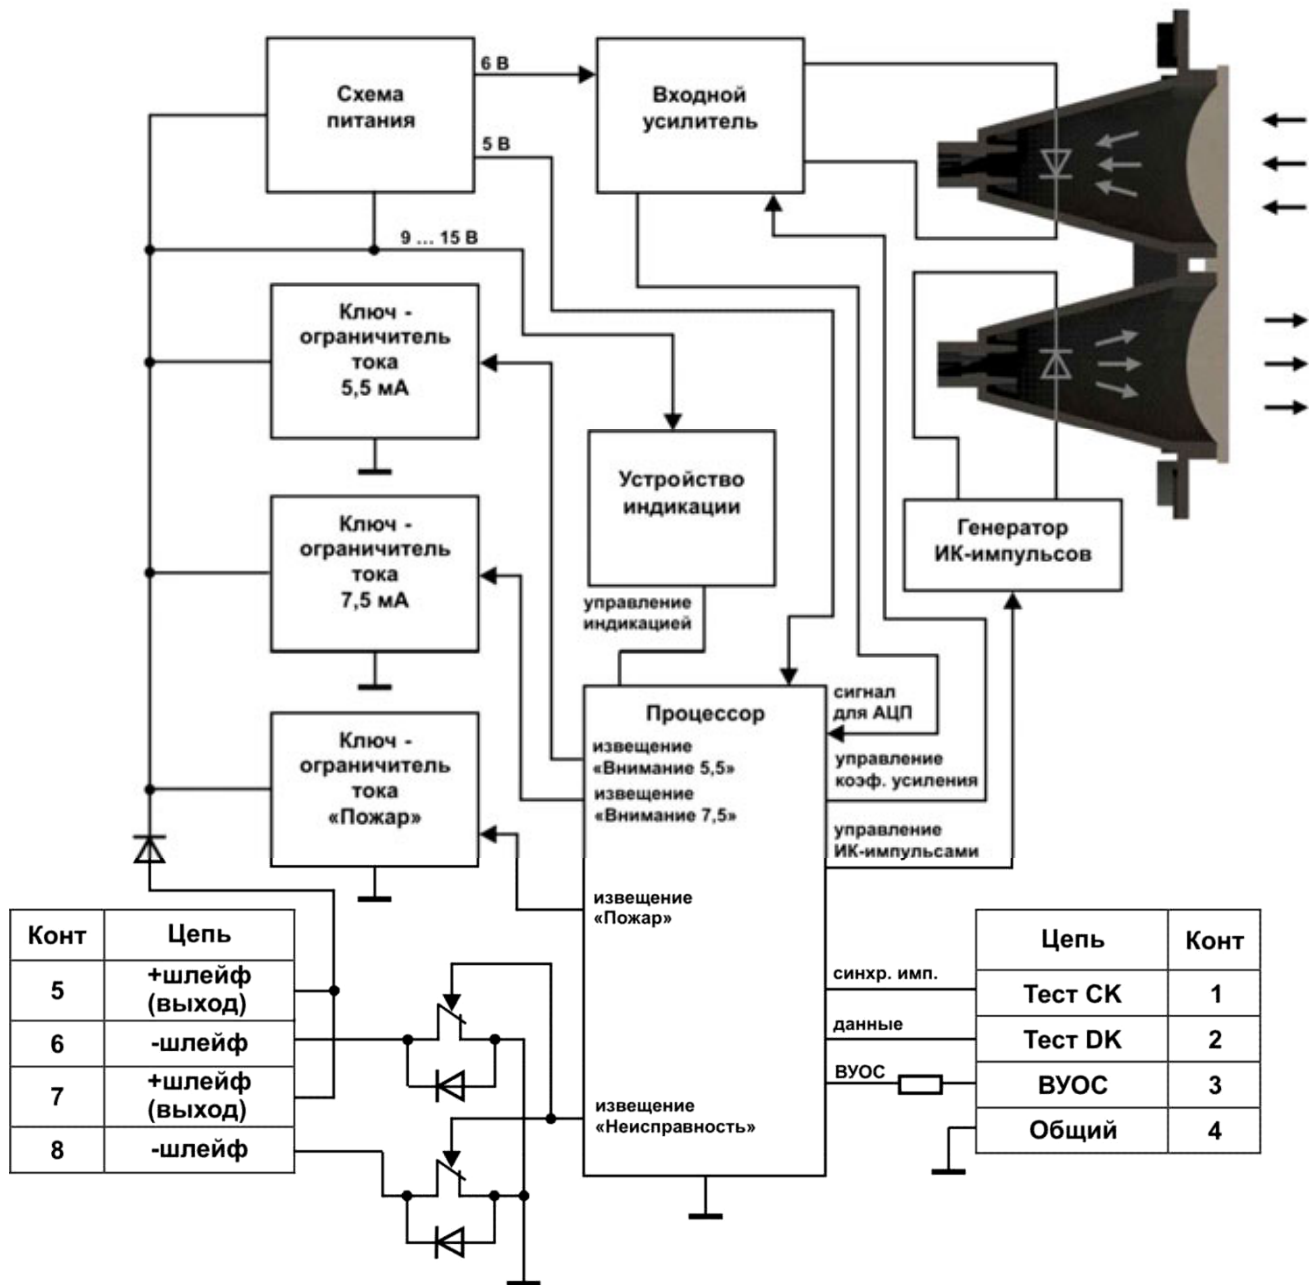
Схема питания

6 В

5 В

9 ... 15 В

Входной усилитель

Ключ - ограничитель тока 5,5 мА

Ключ - ограничитель тока 7,5 мА

Ключ - ограничитель тока «Пожар»

Устройство индикации

управление индикацией

Генератор ИК-импульсов

Процессор

сигнал для АЦП

управление коэф. усиления

управление ИК-импульсами

извещение «Внимание 5,5»

извещение «Внимание 7,5»

извещение «Пожар»

извещение «Неисправность»

синхр. имп.

данные

ВУОС

| Конт | Цепь |
|---|---|
| 5 | +шлейф (выход) |
| 6 | -шлейф |
| 7 | +шлейф (выход) |
| 8 | -шлейф |

| Цепь | Конт |
|---|---|
| Тест CK | 1 |
| Тест DK | 2 |
| ВУОС | 3 |
| Общий | 4 |